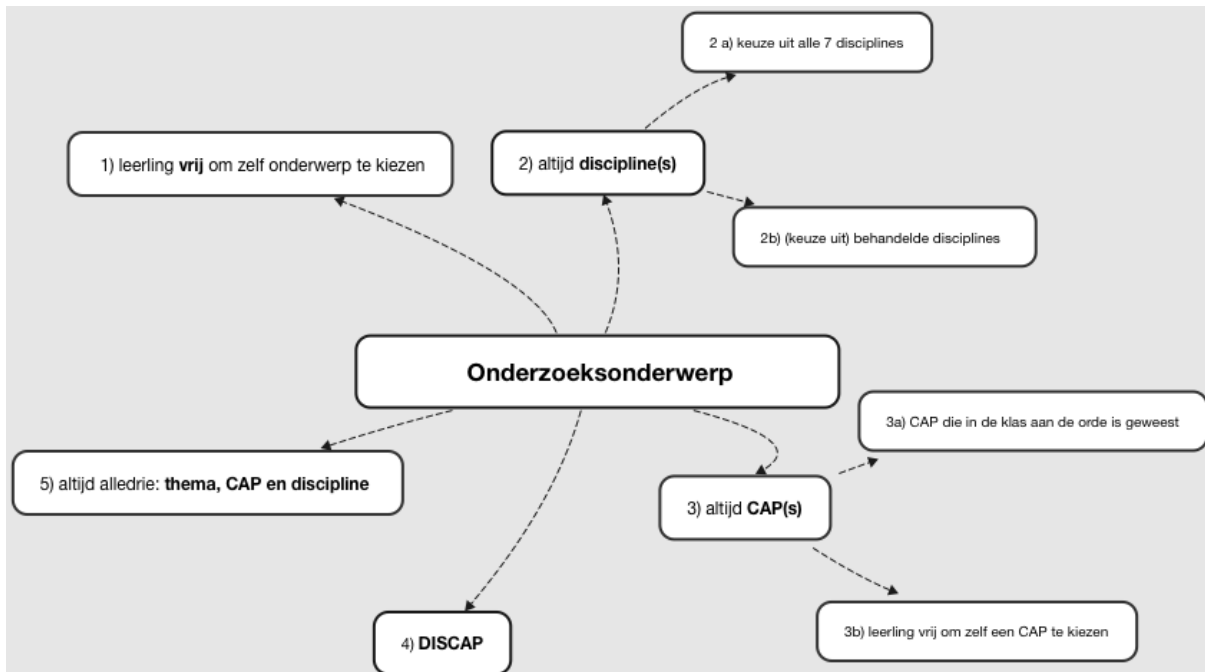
Onderzoeksonderwerp

1) leerling **vrij** om zelf onderwerp te kiezen

2) altijd **discipline(s)**

2 a) keuze uit alle 7 disciplines

2b) (keuze uit) behandelde disciplines

3) altijd **CAP(s)**

3a) CAP die in de klas aan de orde is geweest

3b) leerling vrij om zelf een CAP te kiezen

4) **DISCAP**

5) altijd alledrie: **thema, CAP en discipline**